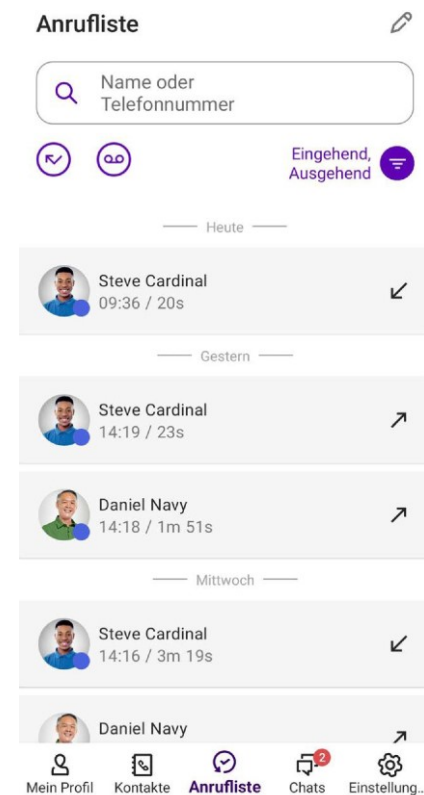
Anrufliste

Name oder Telefonnummer

Eingehend, Ausgehend

Heute

Steve Cardinal
09:36 / 20s

Gestern

Steve Cardinal
14:19 / 23s

Daniel Navy
14:18 / 1m 51s

Mittwoch

Steve Cardinal
14:16 / 3m 19s

Daniel Navy

Mein Profil
Kontakte
Anrufliste
2
Chats
Einstellung...